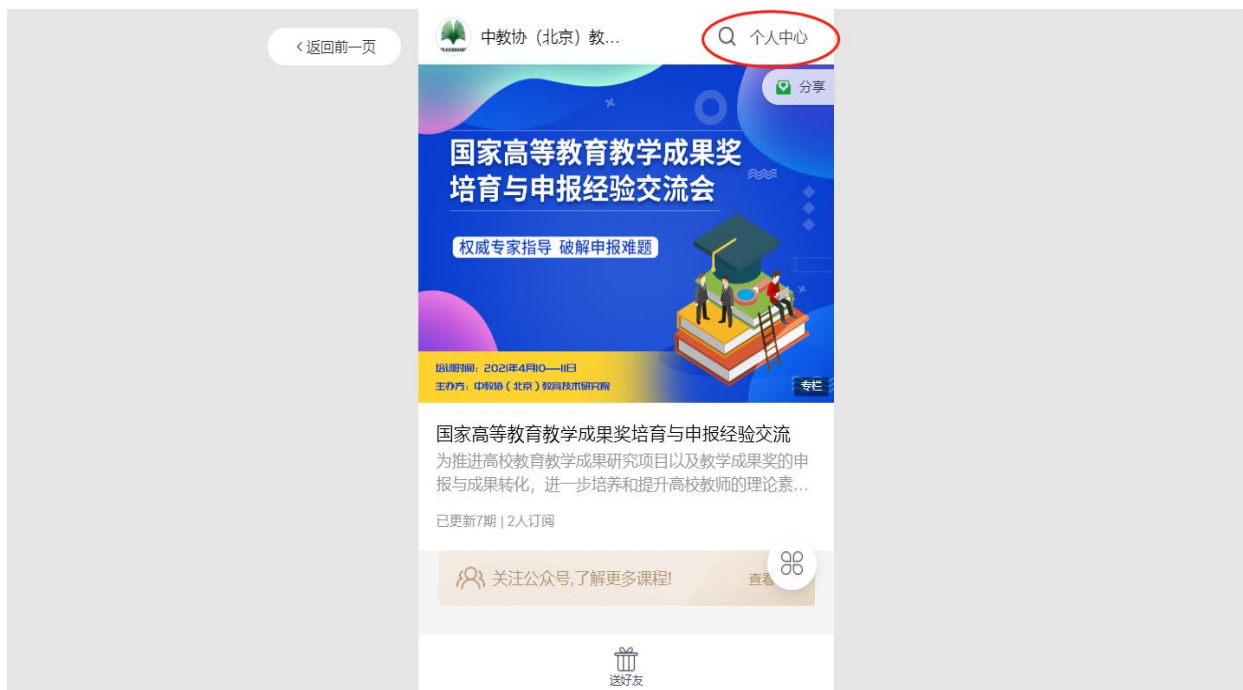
‹ 返回前一页

中教协（北京）教...

个人中心

分享

国家高等教育教学成果奖
培育与申报经验交流会

权威专家指导 破解申报难题

培训时间：2021年4月10—11日
主办方：中教协（北京）教育技术研究院

专栏

国家高等教育教学成果奖培育与申报经验交流

为推进高校教育教学成果研究项目以及教学成果奖的申报与成果转化，进一步培养和提升高校教师的理论素...

已更新7期 | 2人订阅

关注公众号,了解更多课程!

查看

送好友